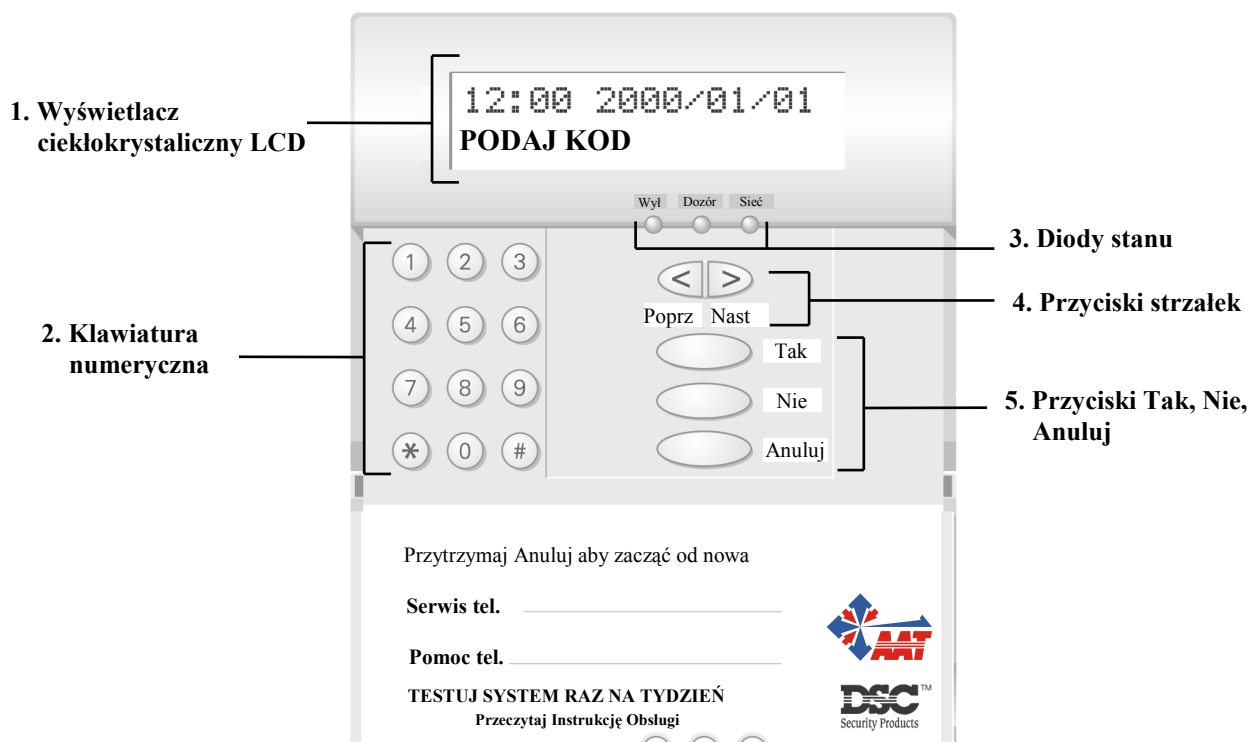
1. Wyświetlacz ciekłokrystaliczny LCD

12:00 2000/01/01
PODAJ KOD

Wył Dozór Sieć

3. Diody stanu

2. Klawiatura numeryczna

1 2 3
4 5 6
7 8 9
* 0 #

< >
Poprz Nast

4. Przyciski strzałek

Tak
Nie
Anuluj

5. Przyciski Tak, Nie, Anuluj

Przytrzymaj Anuluj aby zacząć od nowa

Serwis tel.

Pomoc tel.

AAT

DSC™
Security Products

TESTUJ SYSTEM RAZ NA TYDZIEŃ
Przeczytaj Instrukcję Obsługi